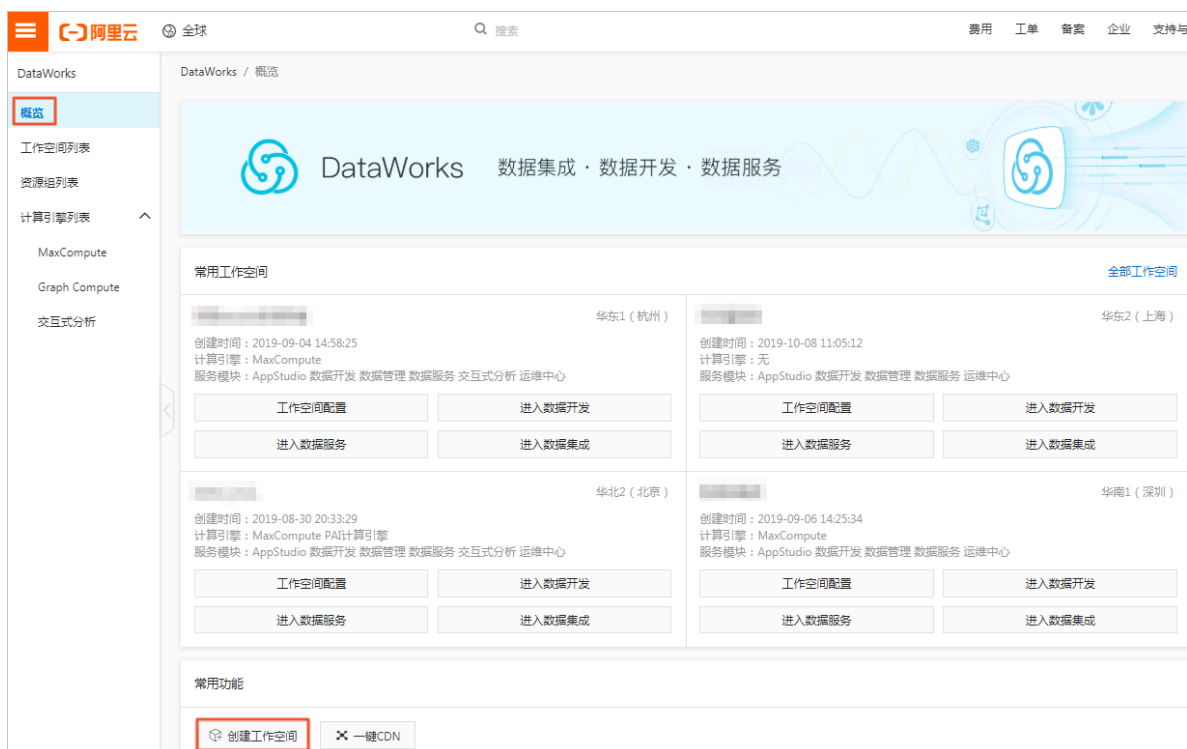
阿里云 全球 搜索 费用 工单 备案 企业 支持与

DataWorks
概览
工作空间列表
资源组列表
计算引擎列表
MaxCompute
Graph Compute
交互式分析

DataWorks / 概览

DataWorks 数据集成 · 数据开发 · 数据服务

常用工作空间 全部工作空间

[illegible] 华东1（杭州）
创建时间：2019-09-04 14:58:25
计算引擎：MaxCompute
服务模块：AppStudio 数据开发 数据管理 数据服务 交互式分析 运维中心
工作空间配置 进入数据开发
进入数据服务 进入数据集成

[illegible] 华东2（上海）
创建时间：2019-10-08 11:05:12
计算引擎：无
服务模块：AppStudio 数据开发 数据管理 数据服务 运维中心
工作空间配置 进入数据开发
进入数据服务 进入数据集成

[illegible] 华北2（北京）
创建时间：2019-08-30 20:33:29
计算引擎：MaxCompute PAI计算引擎
服务模块：AppStudio 数据开发 数据管理 数据服务 交互式分析 运维中心
工作空间配置 进入数据开发
进入数据服务 进入数据集成

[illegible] 华南1（深圳）
创建时间：2019-09-06 14:25:34
计算引擎：MaxCompute
服务模块：AppStudio 数据开发 数据管理 数据服务 运维中心
工作空间配置 进入数据开发
进入数据服务 进入数据集成

常用功能
创建工作空间 一键CDN